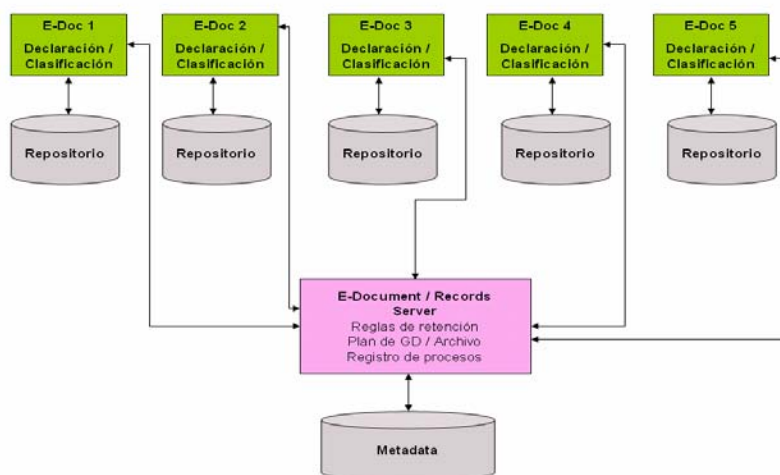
E-Doc 1
Declaración / Clasificación

E-Doc 2
Declaración / Clasificación

E-Doc 3
Declaración / Clasificación

E-Doc 4
Declaración / Clasificación

E-Doc 5
Declaración / Clasificación

Repositorio

Repositorio

Repositorio

Repositorio

Repositorio

E-Document / Records Server
Reglas de retención
Plan de GD / Archivo
Registro de procesos

Metadata